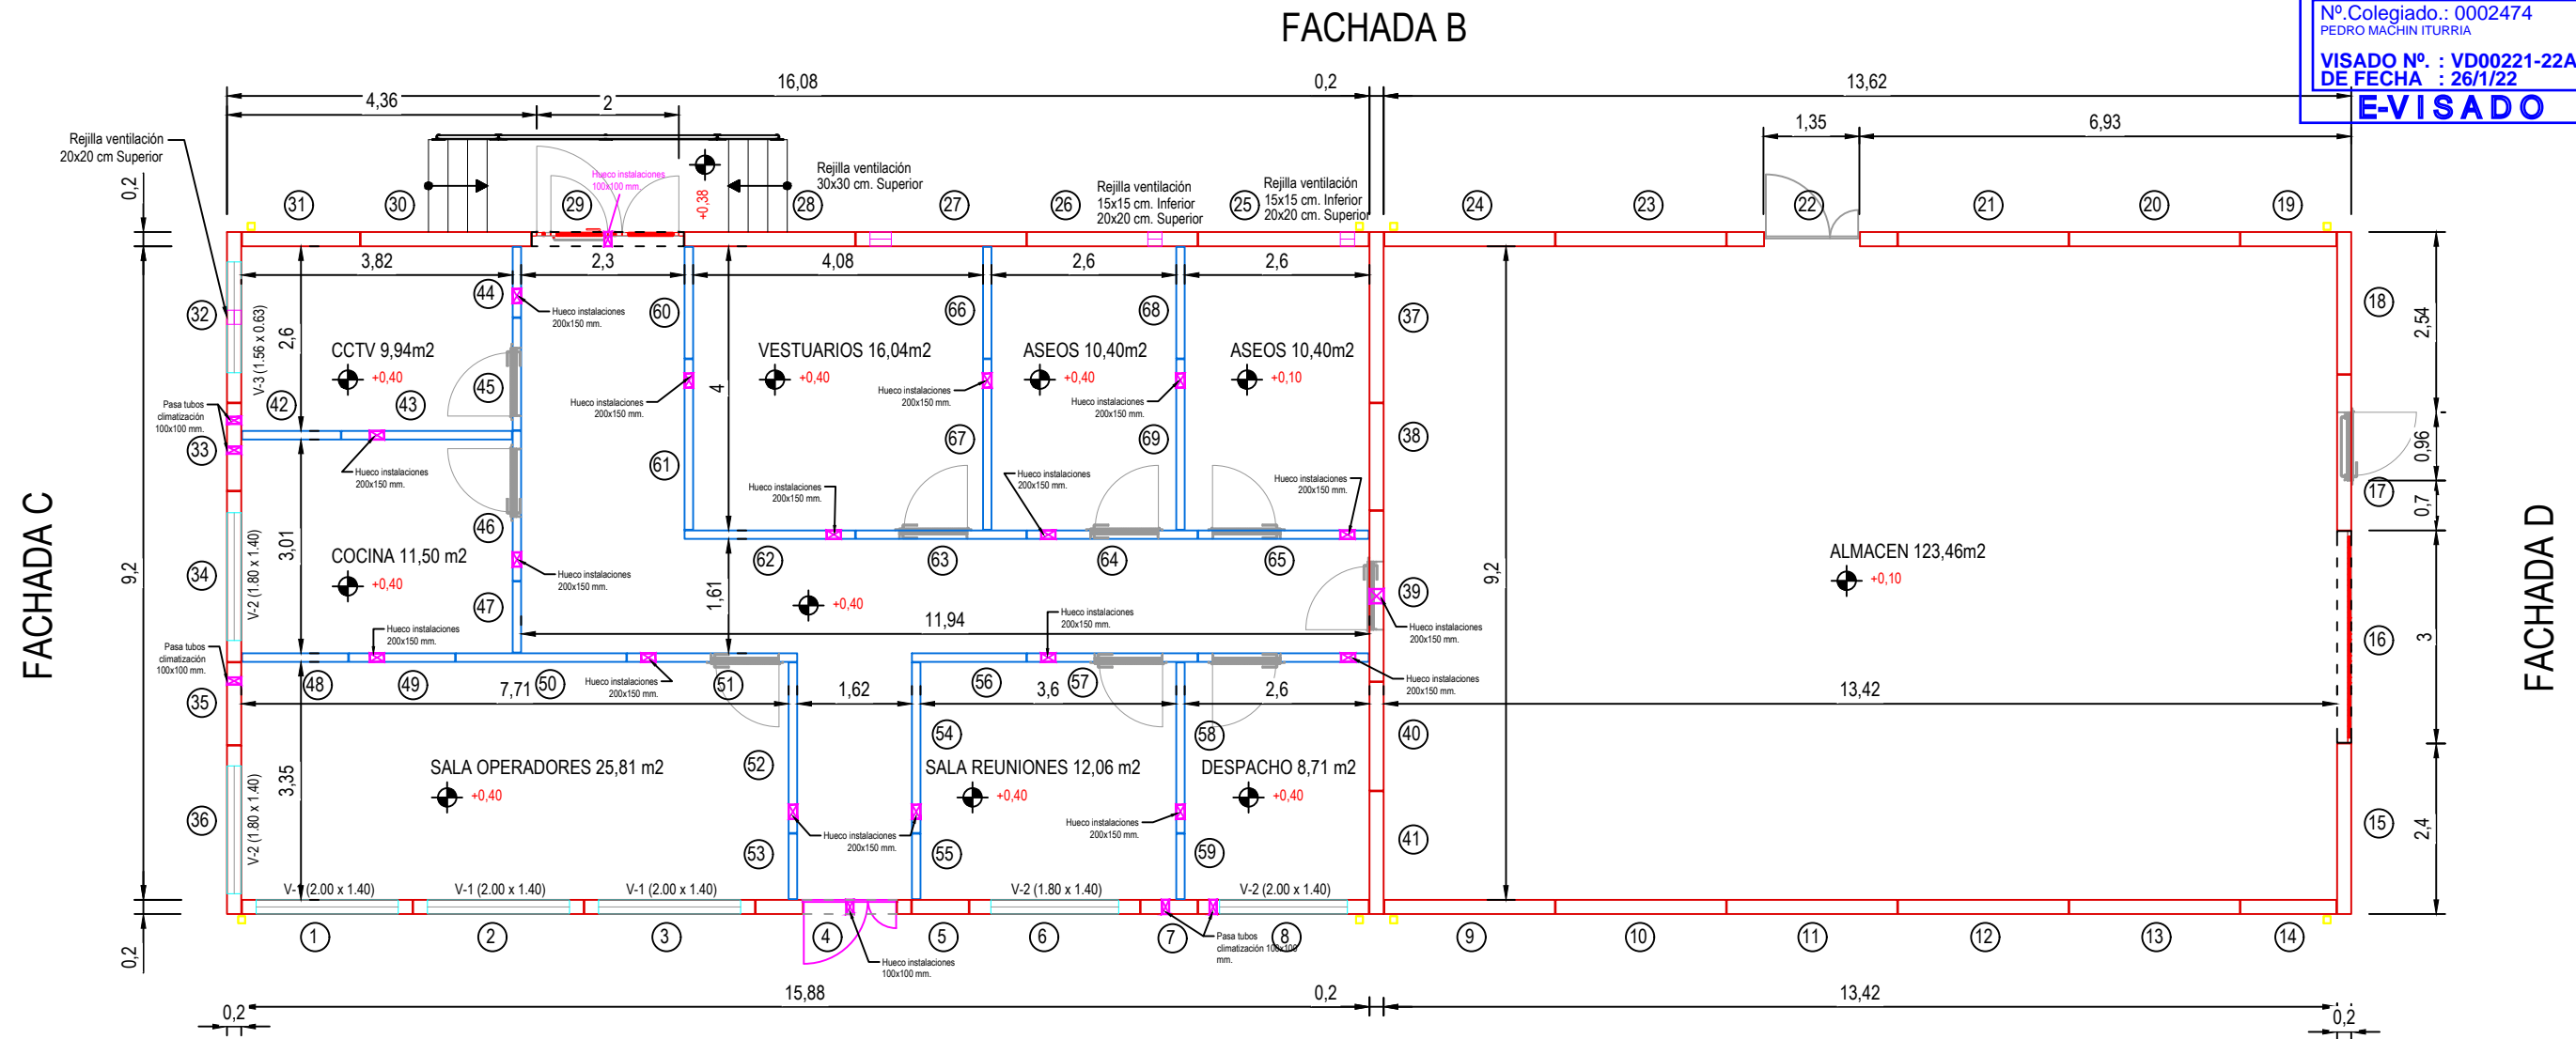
FACHADA B

Nº.Colegiado.: 0002474
PEDRO MACHIN ITURRIA
VISADO Nº. : VD00221-22A
DE FECHA : 26/1/22
E-VISADO

4,36 2 16,08 0,2 13,62
1,35 6,93

Rejilla ventilación 20x20 cm Superior
Rejilla ventilación 30x30 cm. Superior
Rejilla ventilación 15x15 cm. Inferior 20x20 cm. Superior
Rejilla ventilación 15x15 cm. Inferior 20x20 cm. Superior
Hueco instalaciones 100x100 mm.
+0,38

31 30 29 28 27 26 25 24 23 22 21 20 19

0,2
3,82 2,3 4,08 2,6 2,6
44 60 66 68 37 18
32
Hueco instalaciones 200x150 mm.
2,6
V-3 (1.56 x 0.63)
CCTV 9,94m2 +0,40
VESTUARIOS 16,04m2 +0,40
ASEOS 10,40m2 +0,40
ASEOS 10,40m2 +0,10
2,54
45 42 43
Hueco instalaciones 200x150 mm.
4
Hueco instalaciones 200x150 mm.
Hueco instalaciones 200x150 mm.
Pasa tubos climatización 100x100 mm.
67 69 38
0,96
33
Hueco instalaciones 200x150 mm.
61
Hueco instalaciones 200x150 mm.
Hueco instalaciones 200x150 mm.
Hueco instalaciones 200x150 mm.
17
0,7
FACHADA C
FACHADA D
46
3,01
V-2 (1.80 x 1.40)
COCINA 11,50 m2 +0,40
62 63 64 65
9,2
ALMACEN 123,46m2 +0,10
34
Hueco instalaciones 200x150 mm.
1,61
+0,40
39
Hueco instalaciones 200x150 mm.
9,2
47
11,94
Hueco instalaciones 200x150 mm.
Hueco instalaciones 200x150 mm.
16
3
Pasa tubos climatización 100x100 mm.
Hueco instalaciones 200x150 mm.
Hueco instalaciones 200x150 mm.
35
48 49 7,71 50 51 1,62 56 3,6 57 2,6 13,42
54 58 40
52
3,35
V-2 (1.80 x 1.40)
SALA OPERADORES 25,81 m2 +0,40
SALA REUNIONES 12,06 m2 +0,40
DESPACHO 8,71 m2 +0,40
15
2,4
36
Hueco instalaciones 200x150 mm.
Hueco instalaciones 200x150 mm.
53 55 59 41
V-1 (2.00 x 1.40) V-1 (2.00 x 1.40) V-1 (2.00 x 1.40) V-2 (1.80 x 1.40) V-2 (2.00 x 1.40)
0,2
1 2 3 4 5 6 7 8 9 10 11 12 13 14
Hueco instalaciones 100x100 mm.
Pasa tubos climatización 100x100 mm.
0,2 15,88 0,2 13,42 0,2